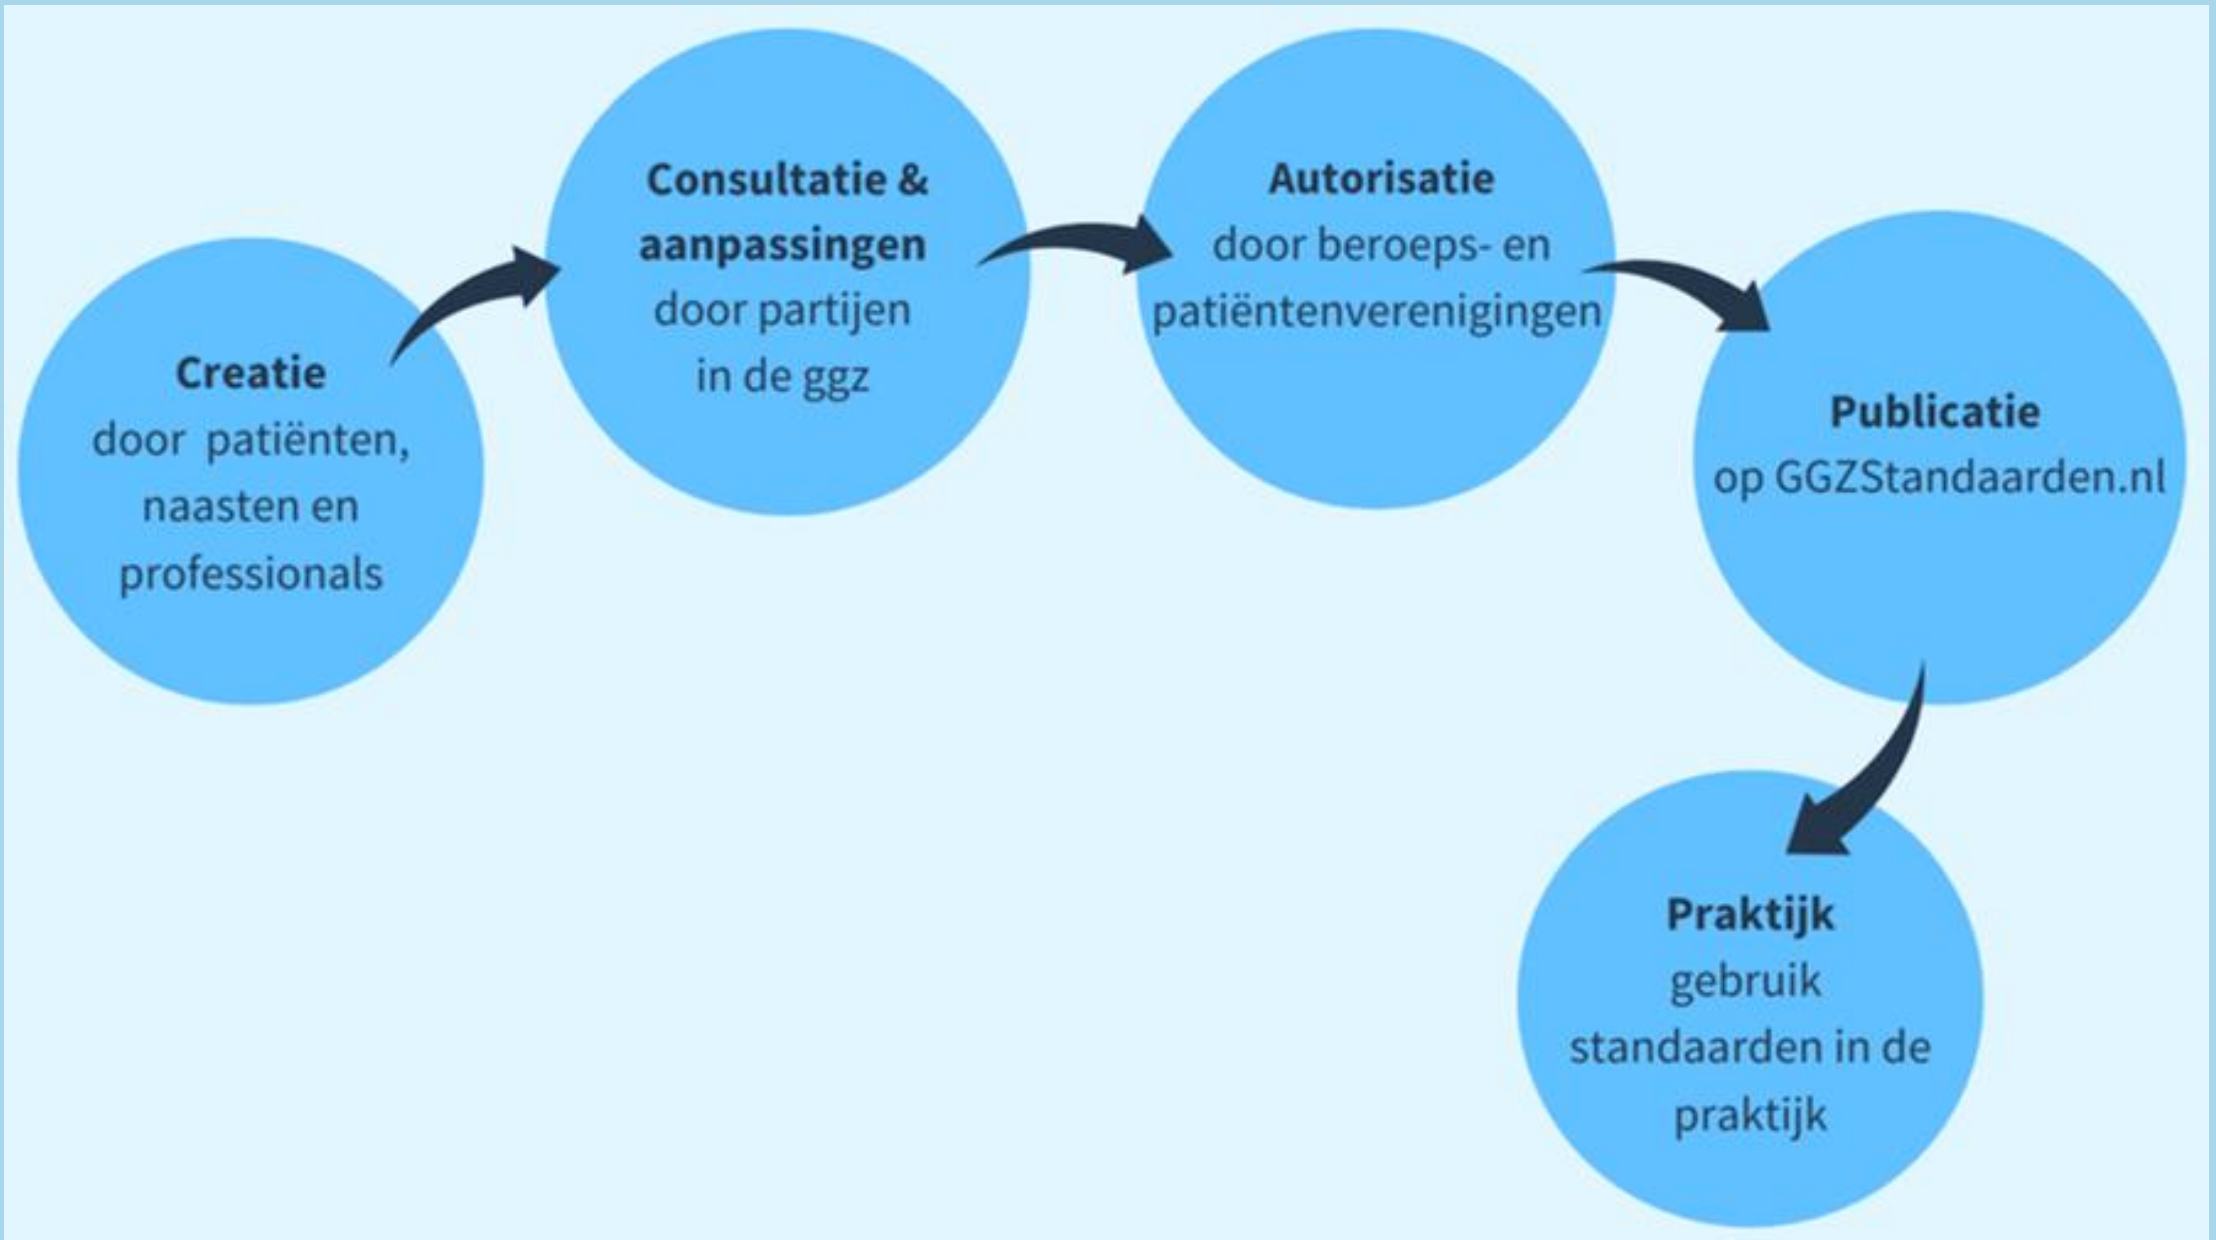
Creatie
door patiënten, naasten en professionals

Consultatie & aanpassingen
door partijen in de ggz

Autorisatie
door beroeps- en patiëntenverenigingen

Publicatie
op GGZStandaarden.nl

Praktijk
gebruik standaarden in de praktijk